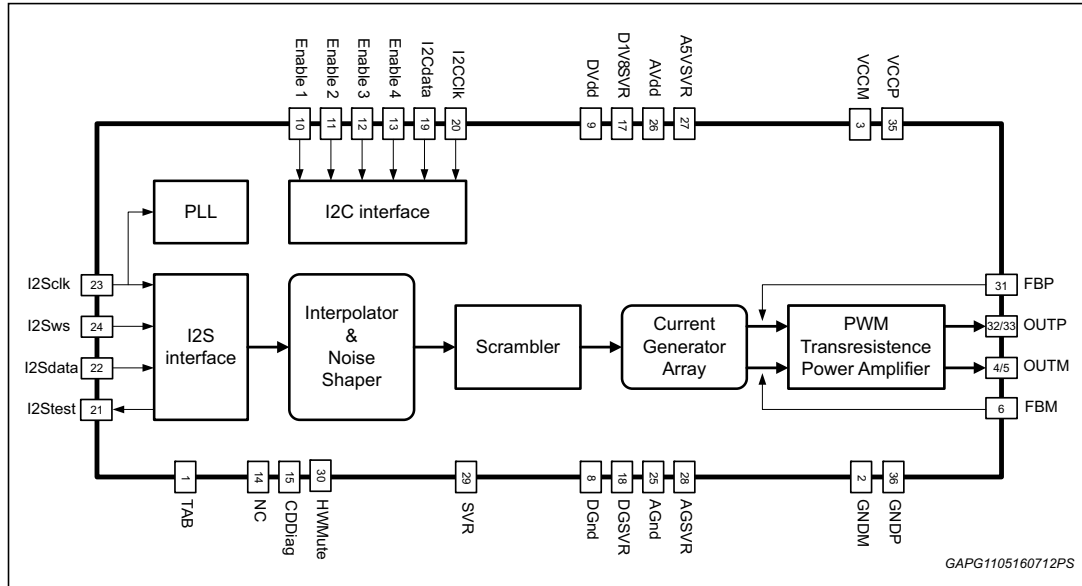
Enable 1
10
Enable 2
11
Enable 3
12
Enable 4
13
I2Cdata
19
I2CClk
20
DVdd
9
D1V8SVR
17
AVdd
26
A5VSVR
27
VCCM
3
VCCP
35

PLL
I2C interface

I2Sclk
23
I2Sws
24
I2Sdata
22
I2Stest
21

I2S interface
Interpolator & Noise Shaper
Scrambler
Current Generator Array
PWM Transresistence Power Amplifier

31
FBP
32/33
OUTP
4/5
OUTM
6
FBM

1
TAB
14
NC
15
CDDiag
30
HWMute
29
SVR
8
DGnd
18
DGSVR
25
AGnd
28
AGSVR
2
GNDM
36
GNDP

GAPG1105160712PS